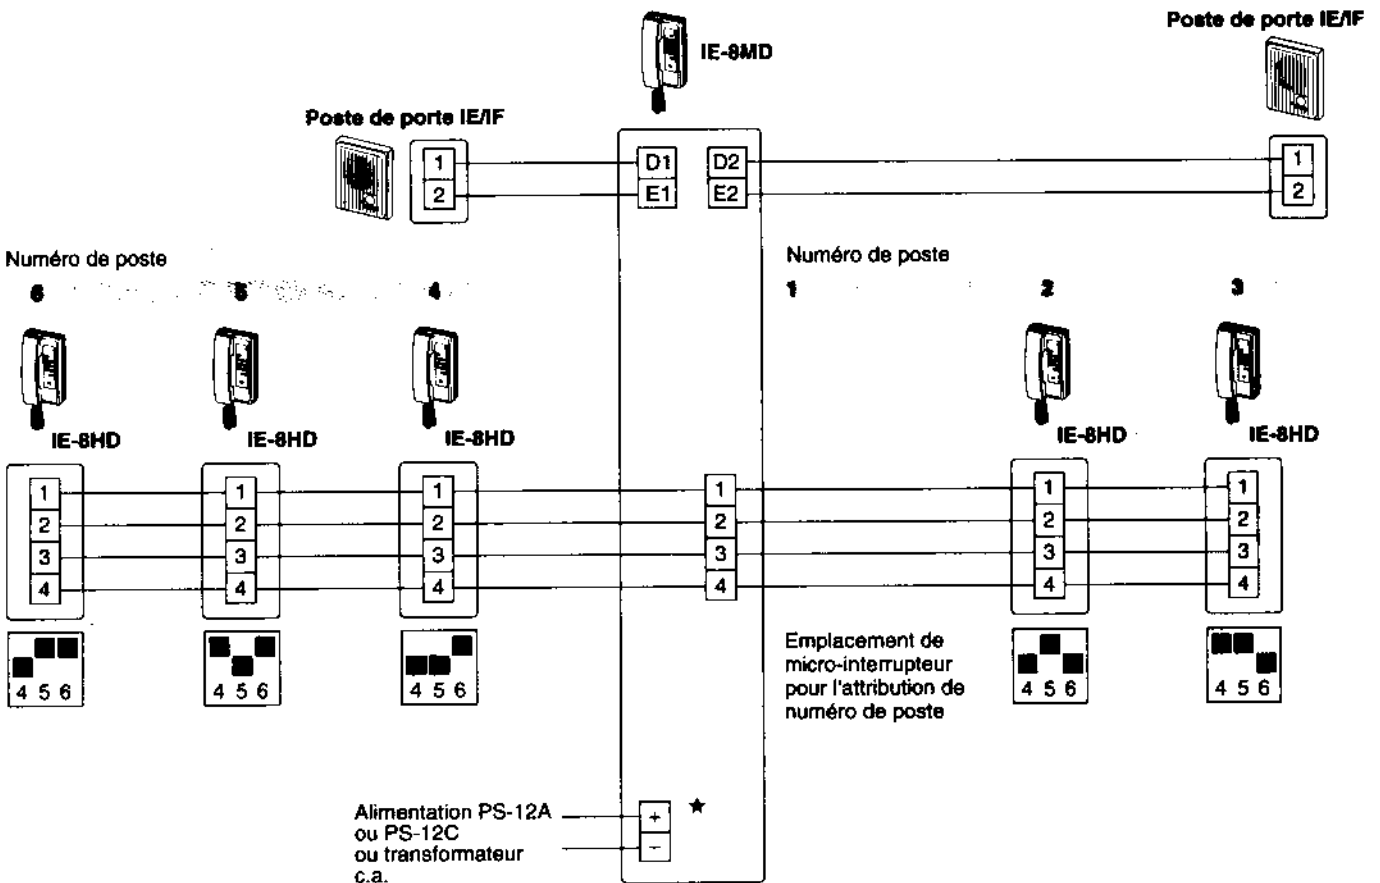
IE-8MD

Poste de porte IE/IF

Poste de porte IE/IF

1
2

D1
E1

D2
E2

1
2

Numéro de poste

6 5 4

Numéro de poste

1 2 3

IE-8HD IE-8HD IE-8HD

IE-8HD IE-8HD

1 2 3 4

1 2 3 4

1 2 3 4

1 2 3 4

1 2 3 4

1 2 3 4

4 5 6

4 5 6

4 5 6

Emplacement de micro-interrupteur pour l'attribution de numéro de poste

4 5 6

4 5 6

Alimentation PS-12A ou PS-12C ou transformateur c.a.

+
−

★